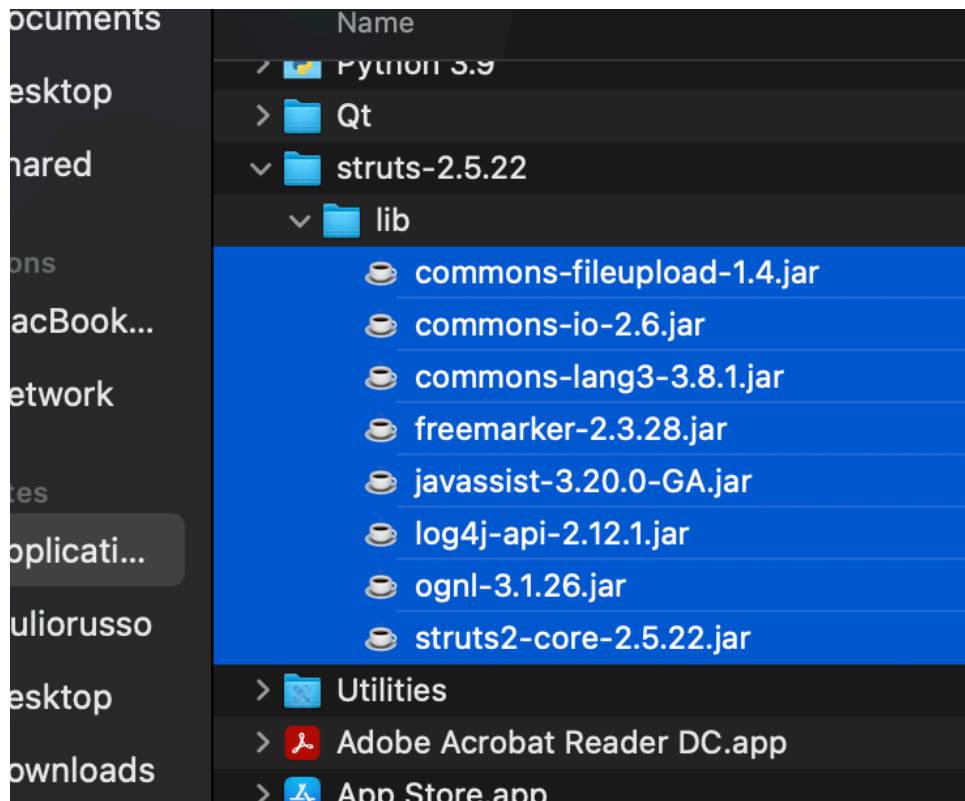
ocuments
esktop
hared
ons
acBook...
etwork
tes
pplicati...
uliorusso
esktop
ownloads

Name
Python 3.9
Qt
struts-2.5.22
lib
commons-fileupload-1.4.jar
commons-io-2.6.jar
commons-lang3-3.8.1.jar
freemarker-2.3.28.jar
javassist-3.20.0-GA.jar
log4j-api-2.12.1.jar
ognl-3.1.26.jar
struts2-core-2.5.22.jar
Utilities
Adobe Acrobat Reader DC.app
App Store.app